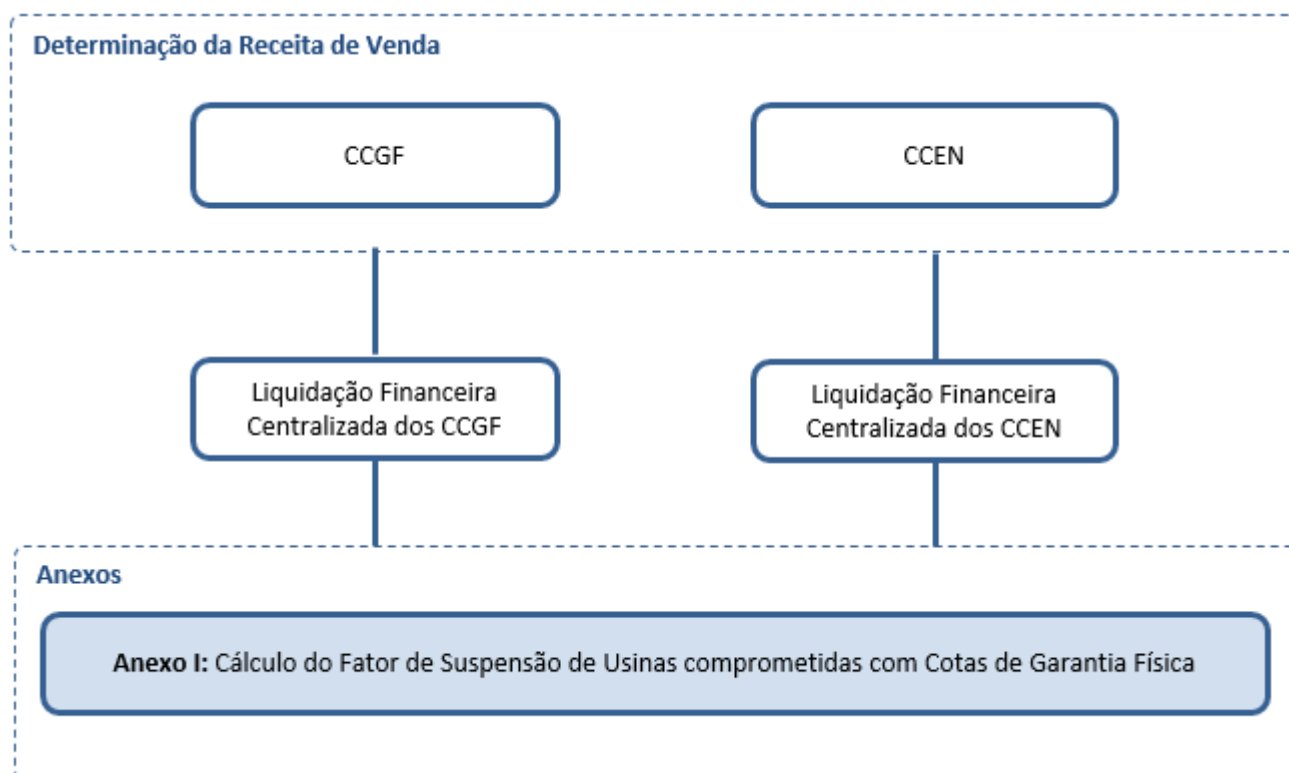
Determinação da Receita de Venda

CCGF

CCEN

Liquidação Financeira Centralizada dos CCGF

Liquidação Financeira Centralizada dos CCEN

Anexos

**Anexo I:** Cálculo do Fator de Suspensão de Usinas comprometidas com Cotas de Garantia Física